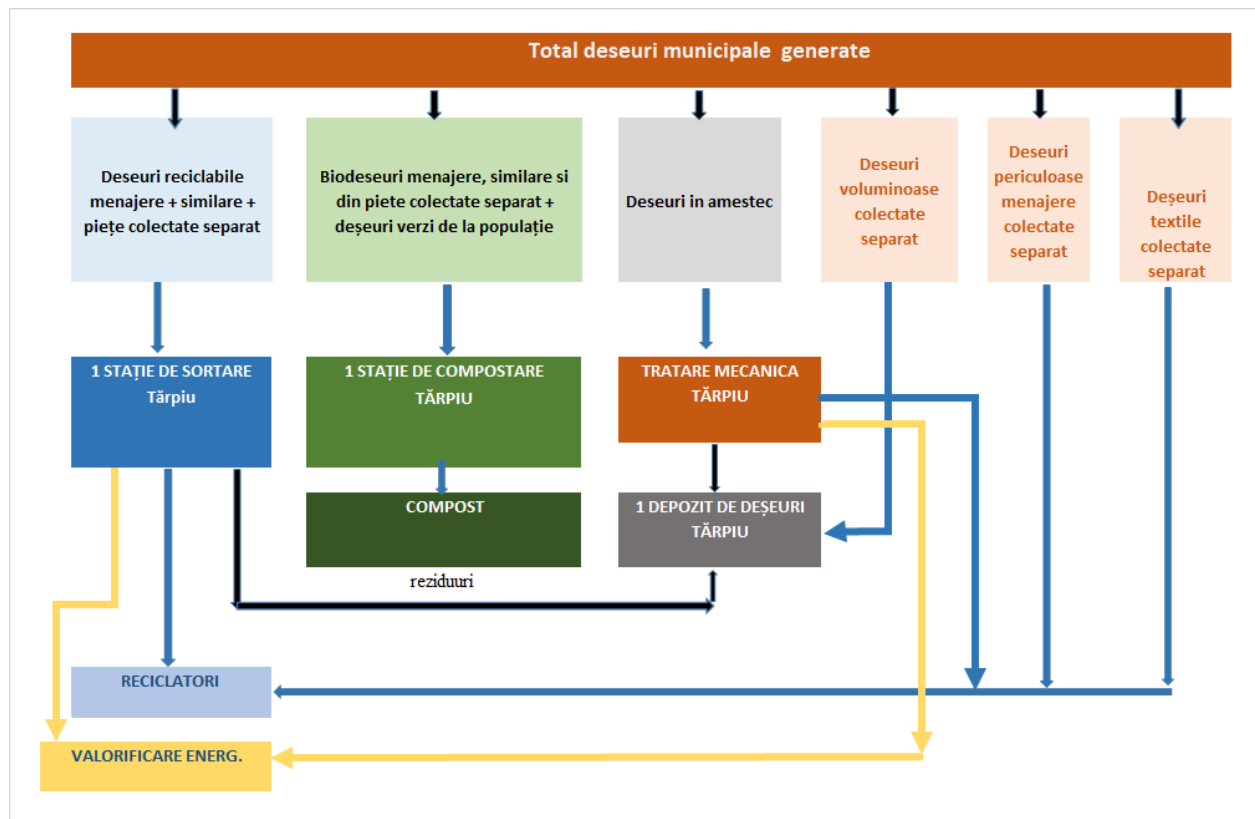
Total deseuri municipale generate

Deseuri reciclabile menajere + similare + piețe colectate separat

Biodeseuri menajere, similare si din piete colectate separat + deșeuri verzi de la populație

Deseuri in amestec

Deseuri voluminoase colectate separat

Deseuri periculoase menajere colectate separat

Deșeuri textile colectate separat

1 STAȚIE DE SORTARE Tărpiu

1 STAȚIE DE COMPOSTARE TĂRPIU

TRATARE MECANICA TĂRPIU

COMPOST

1 DEPOZIT DE DEȘEURI TĂRPIU

reziduuri

RECICLATORI

VALORIFICARE ENERG.